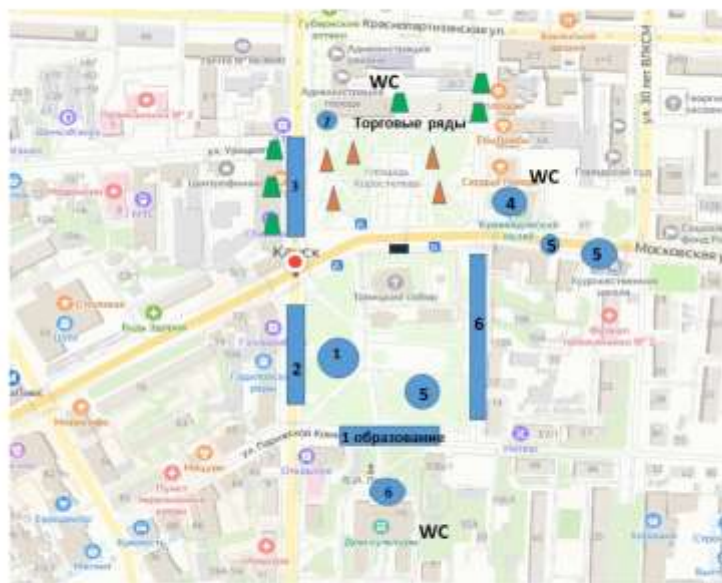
Губернский
Красноармейская ул.
Администрация
WC
Торговые ряды
7
ул. Урицкого
3
Центробанк
4
WC
Кафедральный
5
5
Московская ул.
ул. 30 лет ВЛКСМ
Курск
Троицкий собор
1
2
6
5
Вход Запрета
1 образование
ул. Горького
6
WC